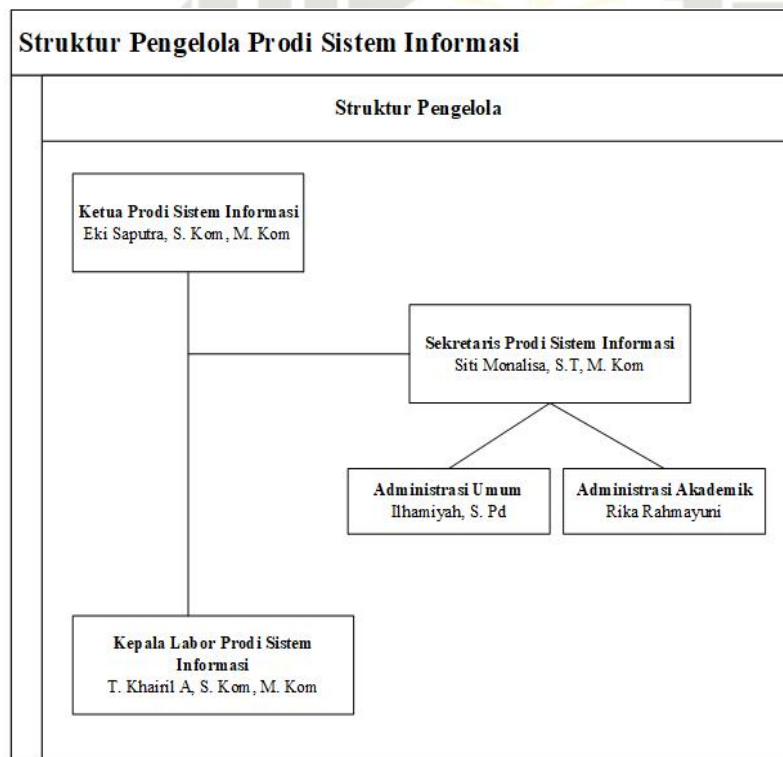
Struktur Pengelola Prodi Sistem Informasi

Struktur Pengelola

Ketua Prodi Sistem Informasi
Eki Saputra, S. Kom, M. Kom

Sekretaris Prodi Sistem Informasi
Siti Monalisa, S.T, M. Kom

Administrasi Umum
Ilhamiyah, S. Pd

Administrasi Akademik
Rika Rahmayuni

Kepala Labor Prodi Sistem Informasi
T. Khairil A, S. Kom, M. Kom